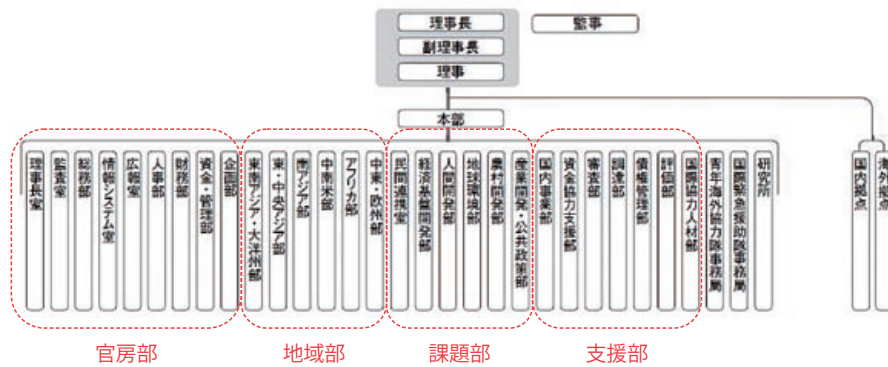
理事長
副理事長
理事
監事
本部
理事長室
監査室
総務部
情報システム室
広報室
人事部
財務部
資金・管理部
企画部
東南アジア・大洋州部
東・中央アジア部
南アジア部
中南米部
アフリカ部
中東・欧州部
民間連携室
経済基盤開発部
人間開発部
地球環境部
農村開発部
産業開発・公共政策部
国内事業部
資金協力支援部
審査部
調達部
債権管理部
評価部
国際協力人材部
青年海外協力隊事務局
国際緊急援助隊事務局
研究所
国内拠点
海外拠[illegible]
官房部
地域部
課題部
支援部